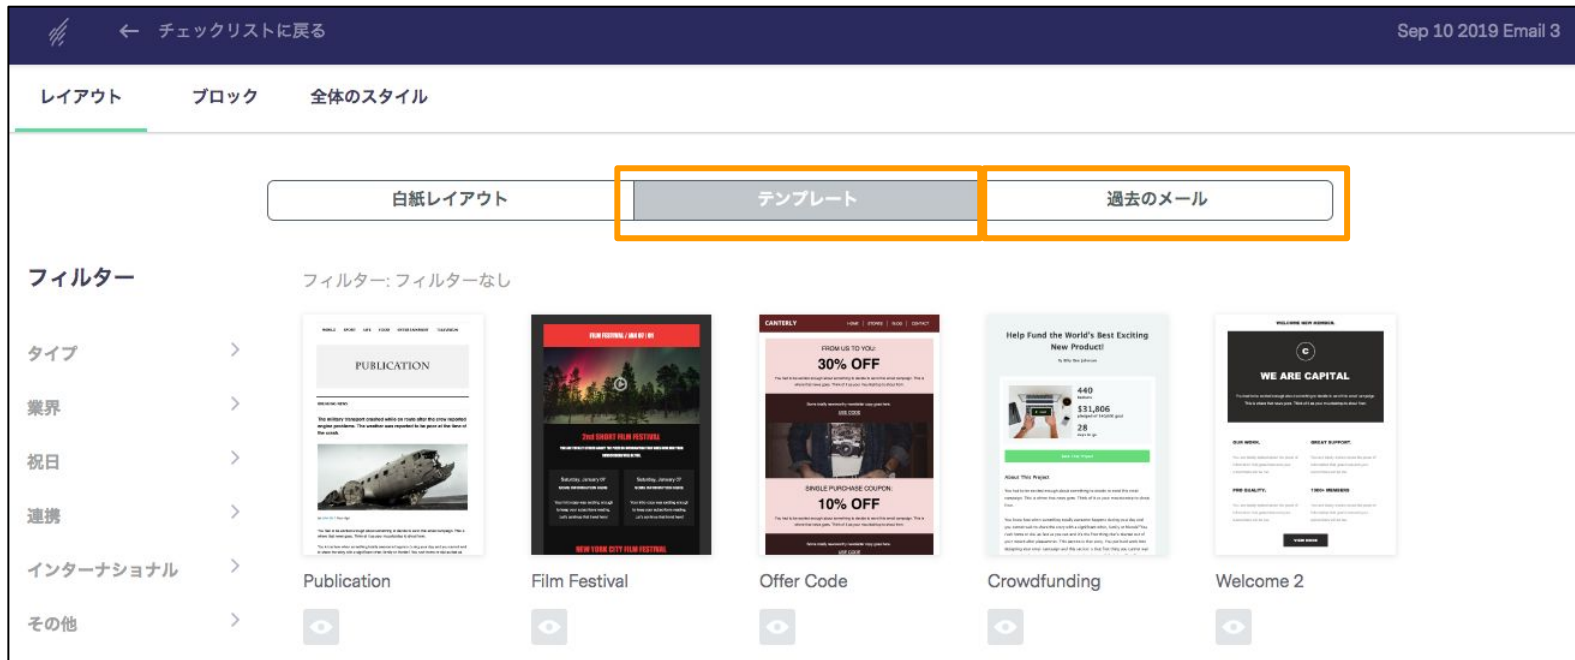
← チェックリストに戻る

Sep 10 2019 Email 3

レイアウト

ブロック

全体のスタイル

白紙レイアウト

テンプレート

過去のメール

フィルター

フィルター: フィルターなし

タイプ

業界

祝日

連携

インターナショナル

その他

PUBLICATION

FROM US TO YOU
30% OFF

SINGLE PURCHASE COUPON
10% OFF

Help Fund the World's Best Exciting New Product!

WE ARE CAPITAL

Publication

Film Festival

Offer Code

Crowdfunding

Welcome 2